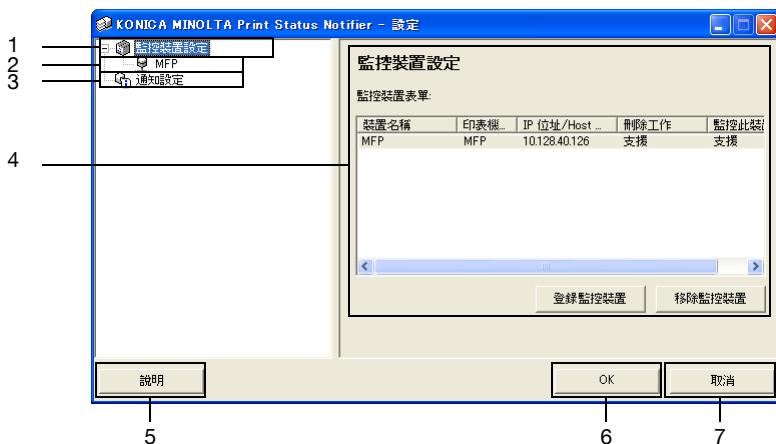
KONICA MINOLTA Print Status Notifier - 設定

1
2
3
4

監控裝置設定
MFP
通知設定

監控裝置設定

監控裝置表單:

| 裝置名稱 | 印表機... | IP 位址/Host ... | 刪除工作 | 監控此裝 |
|---|---|---|---|---|
| MFP | MFP | 10.128.40.126 | 支援 | 支援 |

登錄監控裝置
移除監控裝置

說明
OK
取消

5
6
7